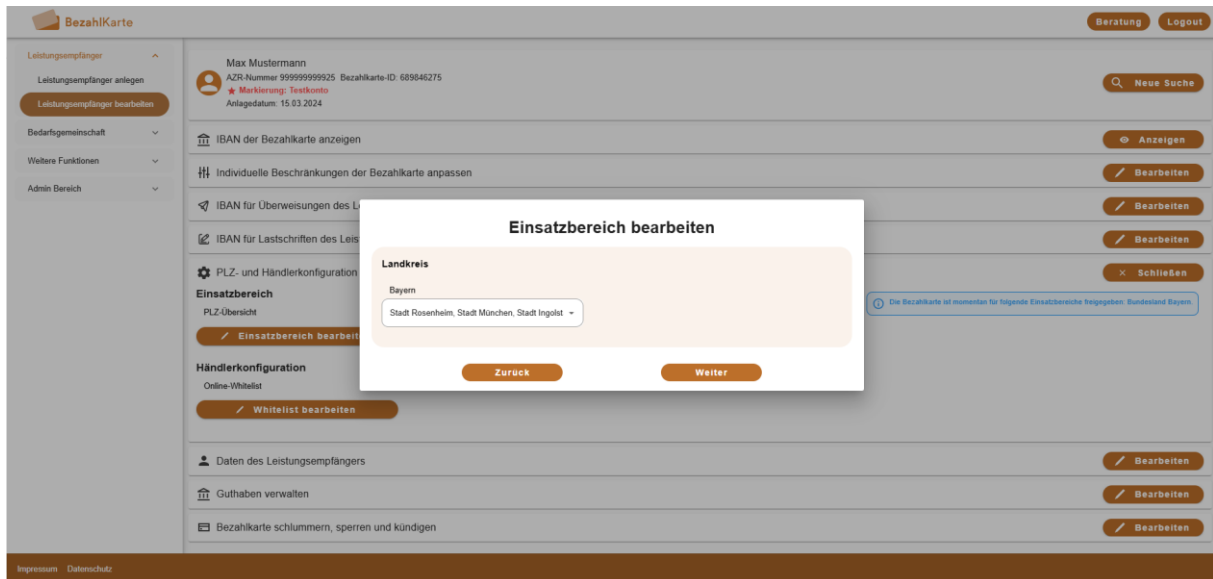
BezahlKarte

Beratung Logout

Leistungsempfänger
Leistungsempfänger anlegen
Leistungsempfänger bearbeiten
Bedarfsgemeinschaft
Weitere Funktionen
Admin Bereich

Max Mustermann
AZR-Nummer 999999999925 Bezahlkarte-ID: 689846275
★ Markierung: Testkonto
Anlagedatum: 15.03.2024

Neue Suche

IBAN der Bezahlkarte anzeigen
Anzeigen

Individuelle Beschränkungen der Bezahlkarte anpassen
Bearbeiten

IBAN für Überweisungen des L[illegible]
Bearbeiten

IBAN für Lastschriften des Leist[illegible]
Bearbeiten

PLZ- und Händlerkonfiguration
Schließen

Einsatzbereich
PLZ-Übersicht
Einsatzbereich bearbeite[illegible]

Die Bezahlkarte ist momentan für folgende Einsatzbereiche freigegeben: Bundesland Bayern.

Händlerkonfiguration
Online-Whitelist
Whitelist bearbeiten

Einsatzbereich bearbeiten

Landkreis
Bayern
Stadt Rosenheim, Stadt München, Stadt Ingolst

Zurück
Weiter

Daten des Leistungsempfängers
Bearbeiten

Guthaben verwalten
Bearbeiten

Bezahlkarte schlummern, sperren und kündigen
Bearbeiten

Impressum Datenschutz